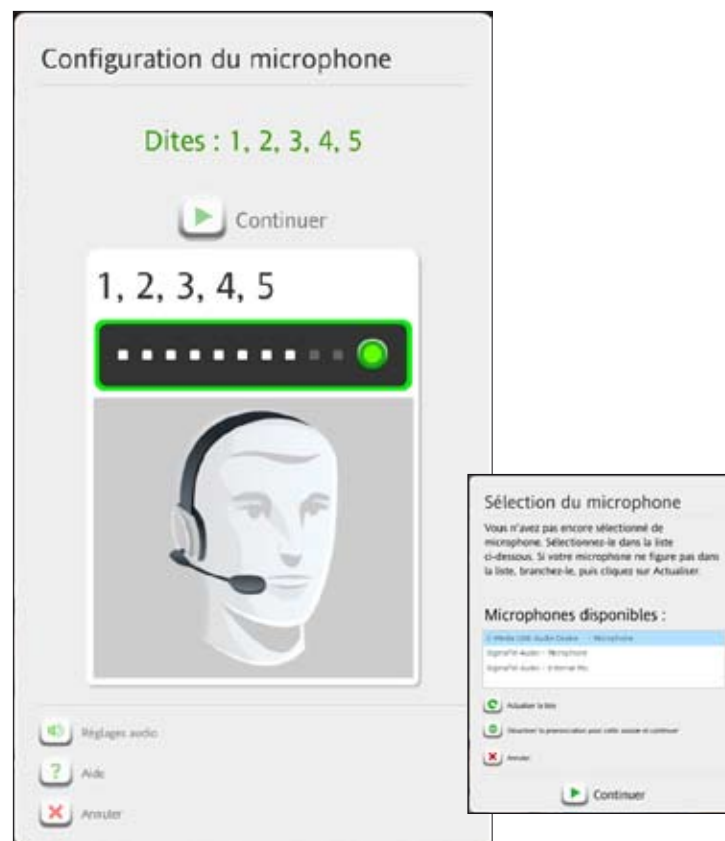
Configuration du microphone

Dites : 1, 2, 3, 4, 5

Continuer

1, 2, 3, 4, 5

Réglages audio

Aide

Annuler

Sélection du microphone

Vous n'avez pas encore sélectionné de microphone. Sélectionnez-le dans la liste ci-dessous. Si votre microphone ne figure pas dans la liste, branchez-le, puis cliquez sur Actualiser.

Microphones disponibles :

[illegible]
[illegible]
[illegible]

Actualiser la liste

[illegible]

Annuler

Continuer